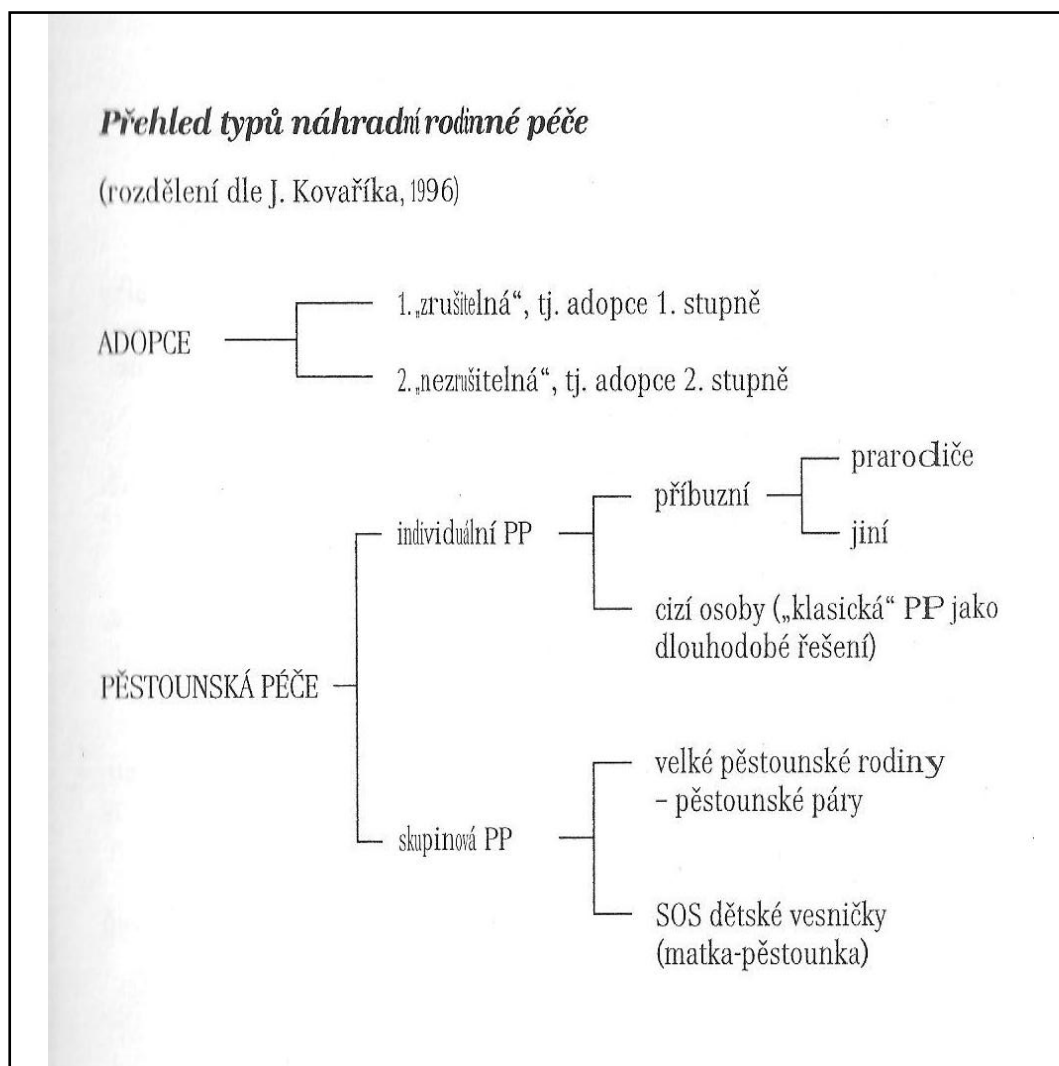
**Přehled typů náhradní rodinné péče**

(rozdělení dle J. Kovaříka, 1996)

ADOPCE

1. „zrušitelná", tj. adopce 1. stupně

2. „nezrušitelná", tj. adopce 2. stupně

PĚSTOUNSKÁ PÉČE

individuální PP

příbuzní

prarodiče

jiní

cizí osoby („klasická" PP jako dlouhodobé řešení)

skupinová PP

velké pěstounské rodiny – pěstounské páry

SOS dětské vesničky (matka-pěstounka)